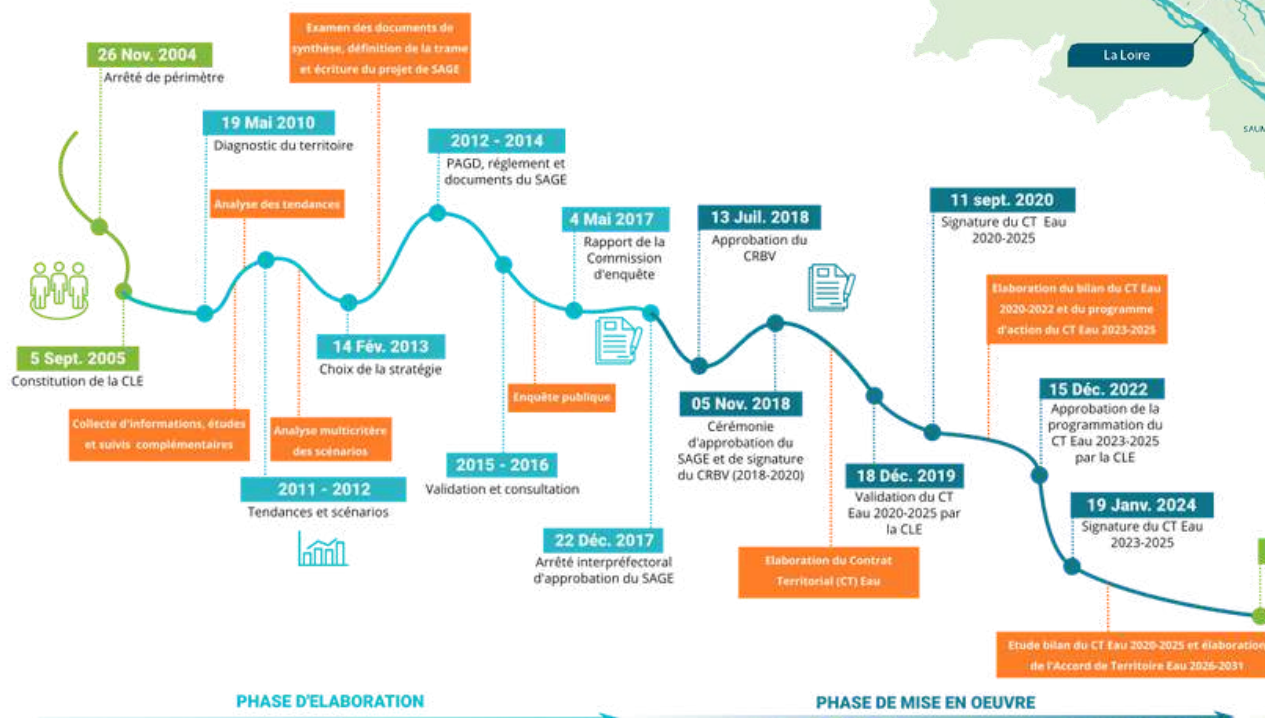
La Loire

SAUM

26 Nov. 2004
Arrêté de périmètre

Examen des documents de synthèse, définition de la trame et écriture du projet de SAGE

19 Mai 2010
Diagnostic du territoire

2012 - 2014
PAGD, réglement et documents du SAGE

Analyse des tendances

4 Mai 2017
Rapport de la Commission d'enquête

13 Juil. 2018
Approbation du CRBV

11 sept. 2020
Signature du CT Eau 2020-2025

Elaboration du bilan du CT Eau 2020-2022 et du programme d'action du CT Eau 2023-2025

5 Sept. 2005
Constitution de la CLE

14 Fév. 2013
Choix de la stratégie

Enquête publique

05 Nov. 2018
Cérémonie d'approbation du SAGE et de signature du CRBV (2018-2020)

15 Déc. 2022
Approbation de la programmation du CT Eau 2023-2025 par la CLE

Collecte d'informations, études et suivis complémentaires

Analyse multicritère des scénarios

2015 - 2016
Validation et consultation

18 Déc. 2019
Validation du CT Eau 2020-2025 par la CLE

19 Janv. 2024
Signature du CT Eau 2023-2025

2011 - 2012
Tendances et scénarios

22 Déc. 2017
Arrêté interpréfectoral d'approbation du SAGE

Elaboration du Contrat Territorial (CT) Eau

Etude bilan du CT Eau 2020-2025 et élaboration de l'Accord de Territoire Eau 2026-2031

PHASE D'ELABORATION

PHASE DE MISE EN OEUVRE